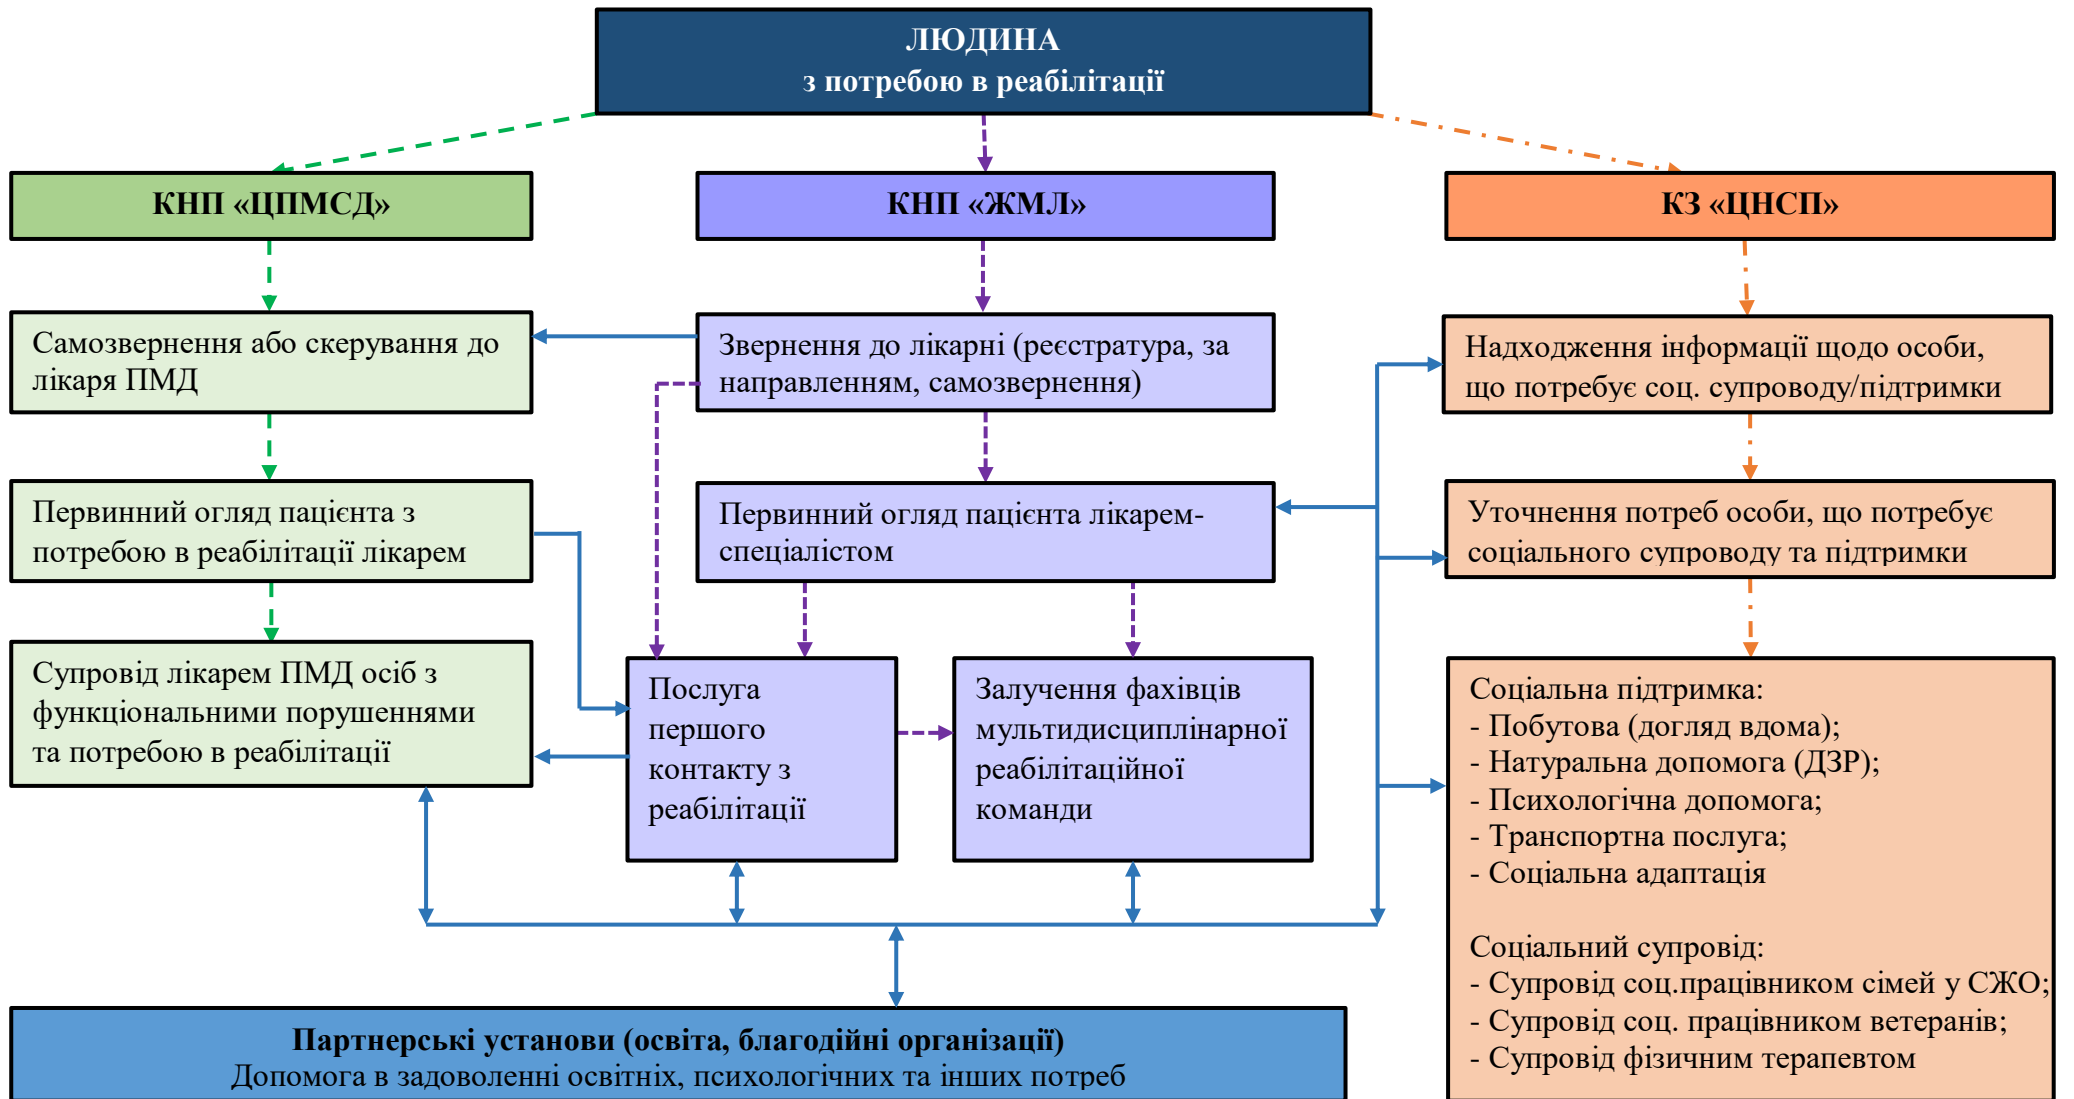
ЛЮДИНА
з потребою в реабілітації

КНП «ЦПМСД»

Самозвернення або скерування до лікаря ПМД

Первинний огляд пацієнта з потребою в реабілітації лікарем

Супровід лікарем ПМД осіб з функціональними порушеннями та потребою в реабілітації

КНП «ЖМЛ»

Звернення до лікарні (реєстратура, за направленням, самозвернення)

Первинний огляд пацієнта лікарем-спеціалістом

Послуга першого контакту з реабілітації

Залучення фахівців мультидисциплінарної реабілітаційної команди

КЗ «ЦНСП»

Надходження інформації щодо особи, що потребує соц. супроводу/підтримки

Уточнення потреб особи, що потребує соціального супроводу та підтримки

Соціальна підтримка:
- Побутова (догляд вдома);
- Натуральна допомога (ДЗР);
- Психологічна допомога;
- Транспортна послуга;
- Соціальна адаптація

Соціальний супровід:
- Супровід соц.працівником сімей у СЖО;
- Супровід соц. працівником ветеранів;
- Супровід фізичним терапевтом

Партнерські установи (освіта, благодійні організації)
Допомога в задоволенні освітніх, психологічних та інших потреб